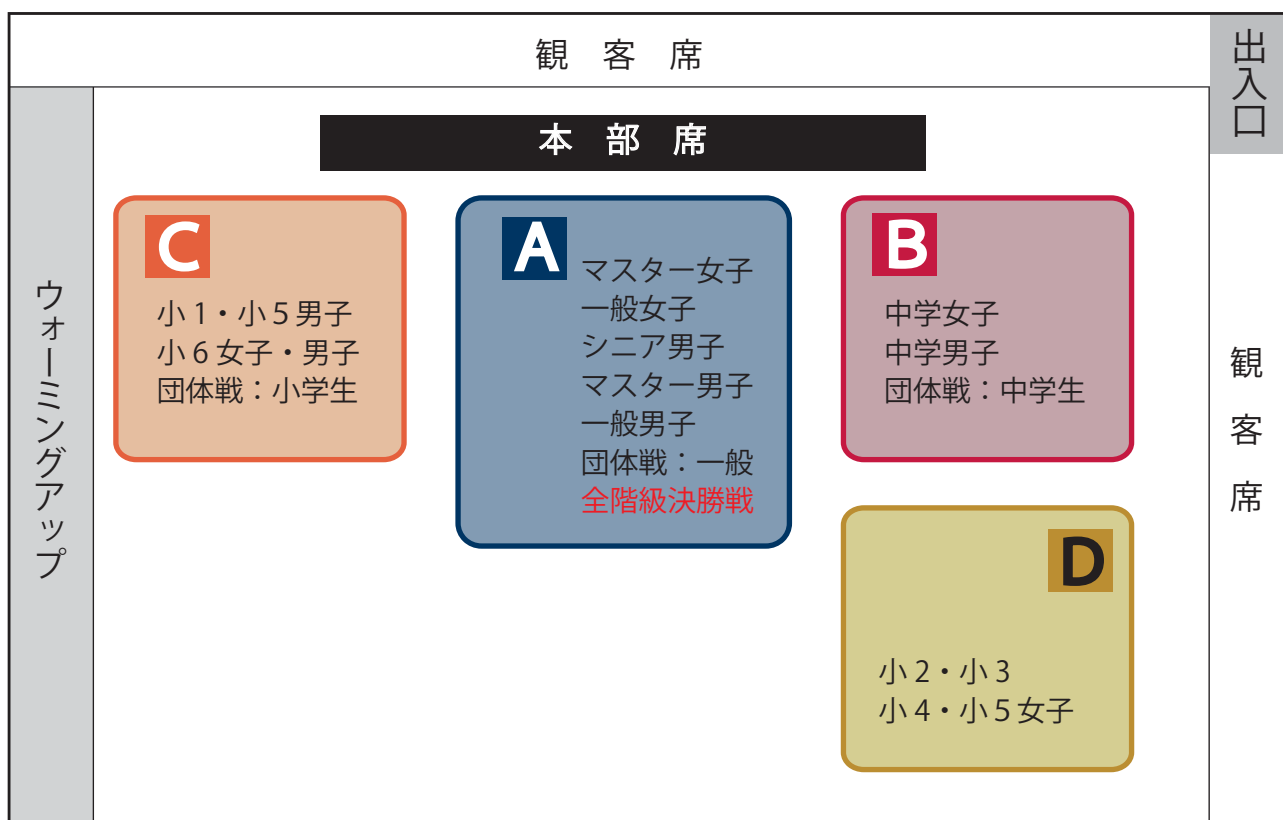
観 客 席

出入口

本 部 席

ウォーミングアップ

C
小１・小５男子
小６女子・男子
団体戦：小学生

A
マスター女子
一般女子
シニア男子
マスター男子
一般男子
団体戦：一般
全階級決勝戦

B
中学女子
中学男子
団体戦：中学生

観
客
席

D
小２・小３
小４・小５女子